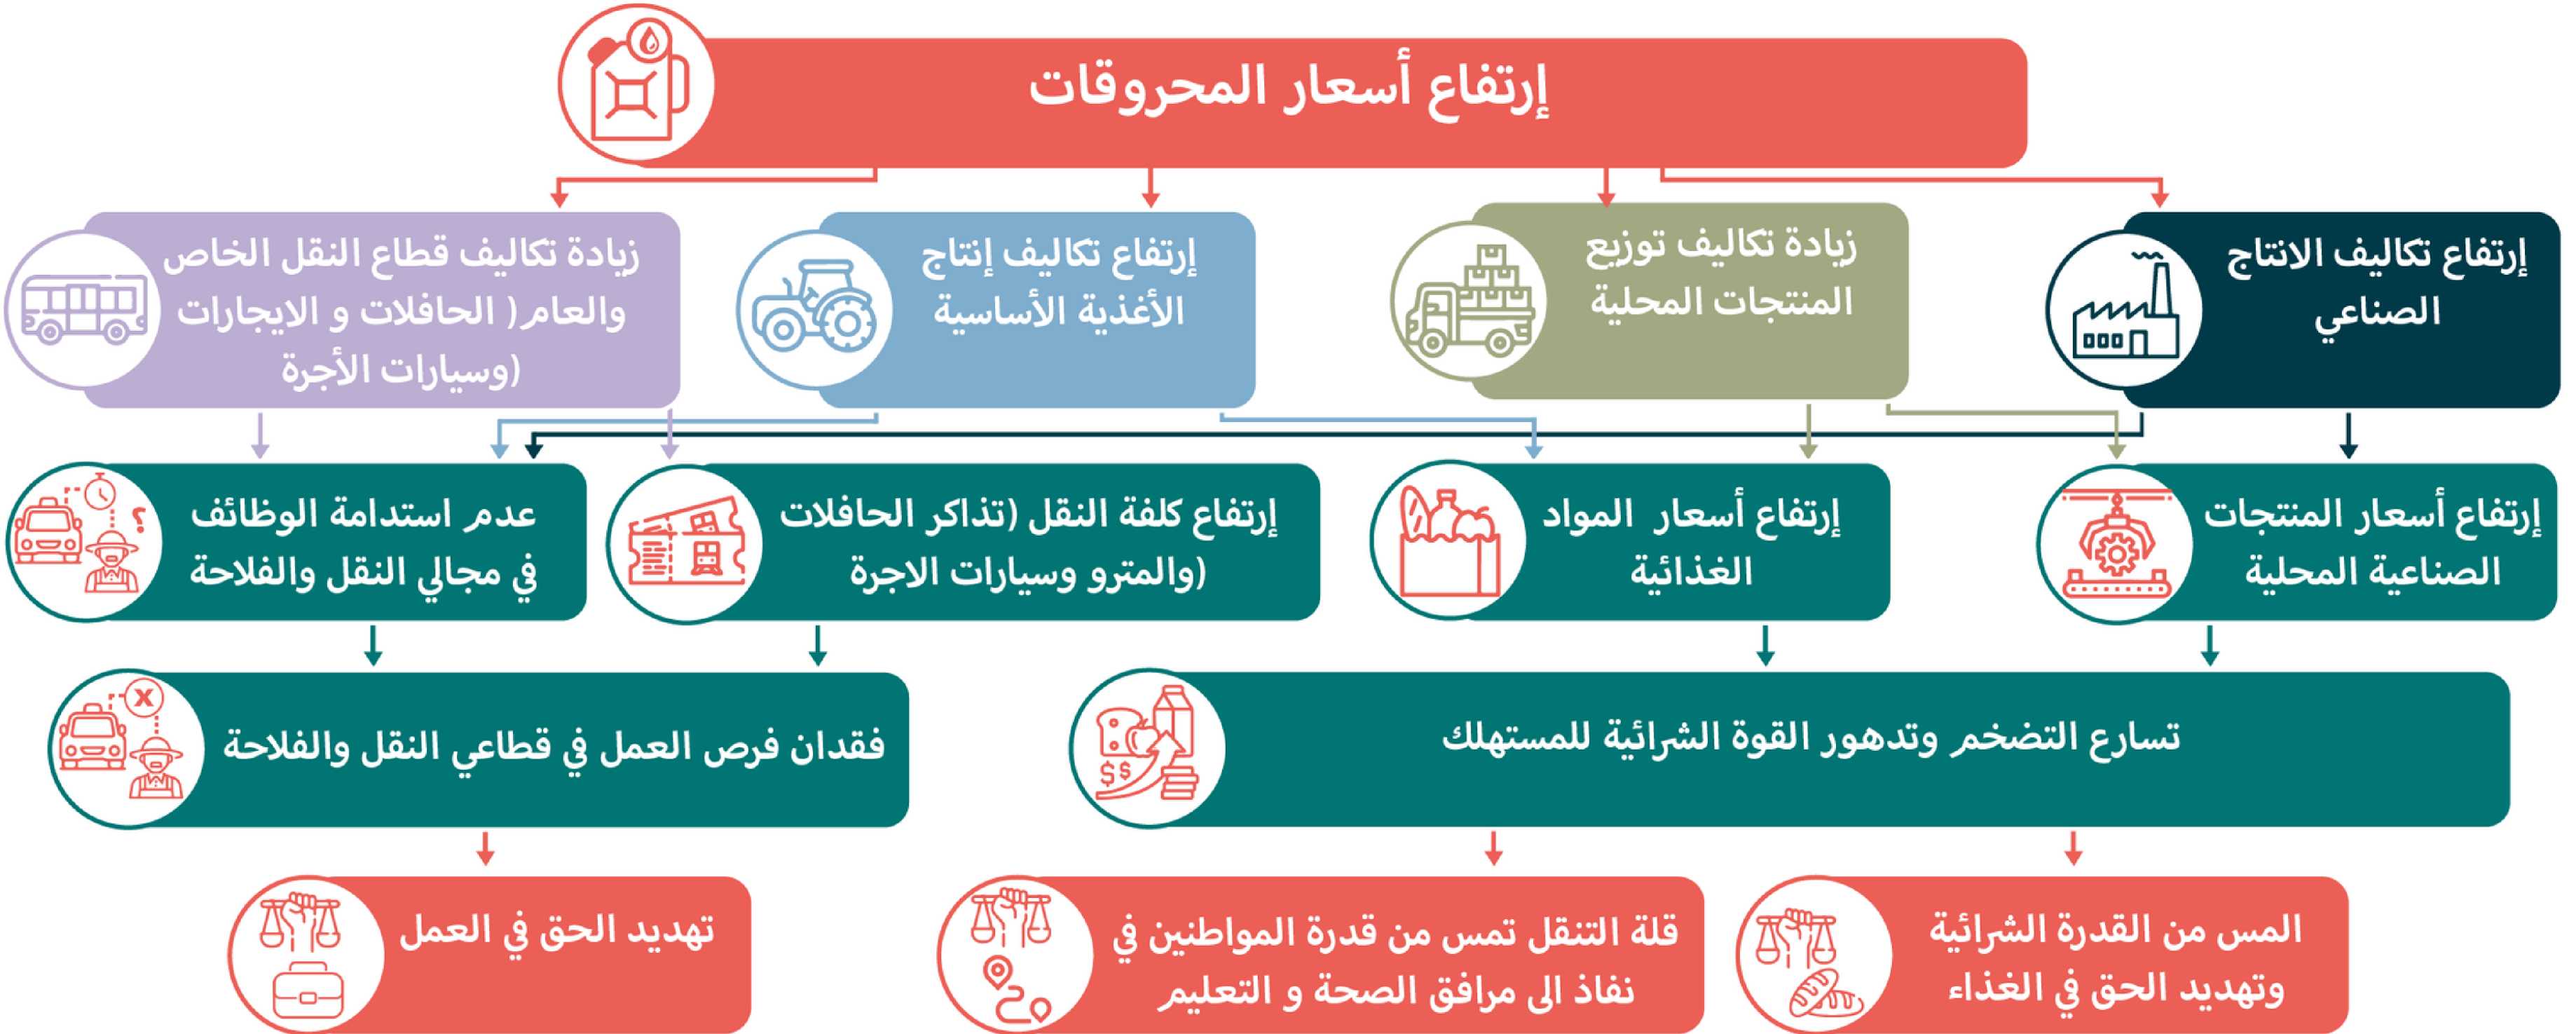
إرتفاع أسعار المحروقات

إرتفاع تكاليف الانتاج الصناعي

زيادة تكاليف توزيع المنتجات المحلية

إرتفاع تكاليف إنتاج الأغذية الأساسية

زيادة تكاليف قطاع النقل الخاص والعام ( الحافلات و الايجارات وسيارات الأجرة)

إرتفاع أسعار المنتجات الصناعية المحلية

إرتفاع أسعار المواد الغذائية

إرتفاع كلفة النقل (تذاكر الحافلات والمترو وسيارات الاجرة)

عدم استدامة الوظائف في مجالي النقل والفلاحة

تسارع التضخم وتدهور القوة الشرائية للمستهلك

فقدان فرص العمل في قطاعي النقل والفلاحة

المس من القدرة الشرائية وتهديد الحق في الغذاء

قلة التنقل تمس من قدرة المواطنين في نفاذ الى مرافق الصحة و التعليم

تهديد الحق في العمل